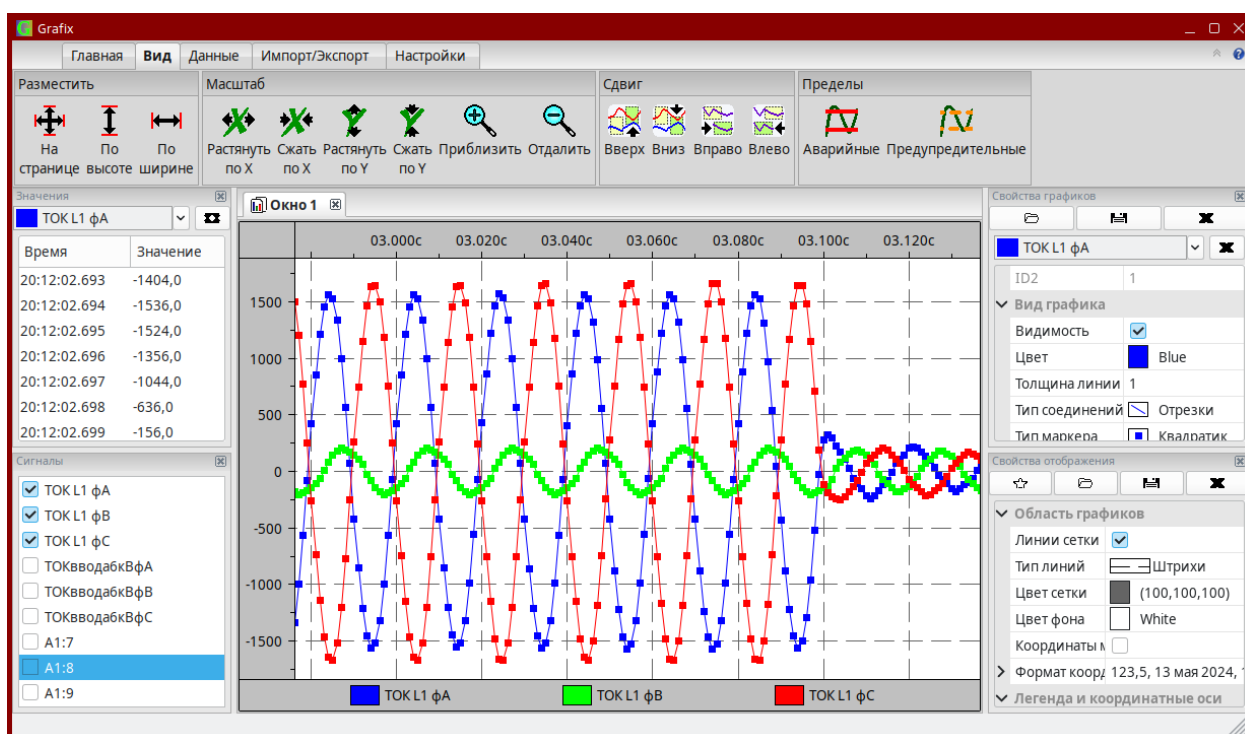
Grafix

Главная Вид Данные Импорт/Экспорт Настройки

Разместить
На странице По высоте По ширине

Масштаб
Растянуть по X Сжать по X Растянуть по Y Сжать по Y Приблизить Отдалить

Сдвиг
Вверх Вниз Вправо Влево

Пределы
Аварийные Предупредительные

Значения
ТОК L1 фA

| Время | Значение |
|---|---|
| 20:12:02.693 | -1404,0 |
| 20:12:02.694 | -1536,0 |
| 20:12:02.695 | -1524,0 |
| 20:12:02.696 | -1356,0 |
| 20:12:02.697 | -1044,0 |
| 20:12:02.698 | -636,0 |
| 20:12:02.699 | -156,0 |

Сигналы
ТОК L1 фA
ТОК L1 фB
ТОК L1 фC
ТОКвводабкВфA
ТОКвводабкВфB
ТОКвводабкВфC
A1:7
A1:8
A1:9

Окно 1

03.000с 03.020с 03.040с 03.060с 03.080с 03.100с 03.120с

1500 1000 500 0 -500 -1000 -1500

ТОК L1 фA ТОК L1 фB ТОК L1 фC

Свойства графиков
ТОК L1 фA
ID2 1
Вид графика
Видимость
Цвет Blue
Толщина линии 1
Тип соединений Отрезки
Тип маркера Квадратик

Свойства отображения
Область графиков
Линии сетки
Тип линий Штрихи
Цвет сетки (100,100,100)
Цвет фона White
Координаты м
Формат коорд 123,5, 13 мая 2024, 1
Легенда и координатные оси